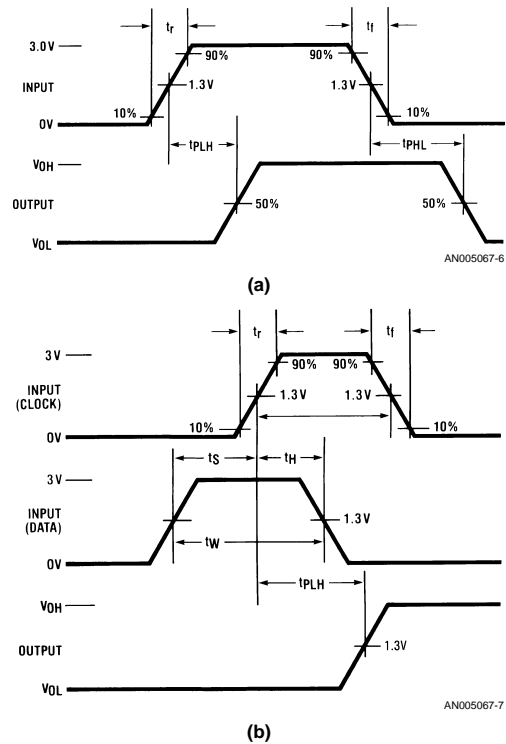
$t_r$
$t_f$
3.0 V
90%
90%
INPUT
1.3 V
1.3 V
10%
10%
0V
$t_{PLH}$
$t_{PHL}$
$V_{OH}$
OUTPUT
50%
50%
$V_{OL}$
AN005067-6
(a)

$t_r$
$t_f$
3 V
90%
90%
INPUT (CLOCK)
1.3 V
1.3 V
10%
10%
0V
$t_S$
$t_H$
3 V
INPUT (DATA)
1.3 V
$t_W$
0V
$t_{PLH}$
$V_{OH}$
OUTPUT
1.3V
$V_{OL}$
AN005067-7
(b)